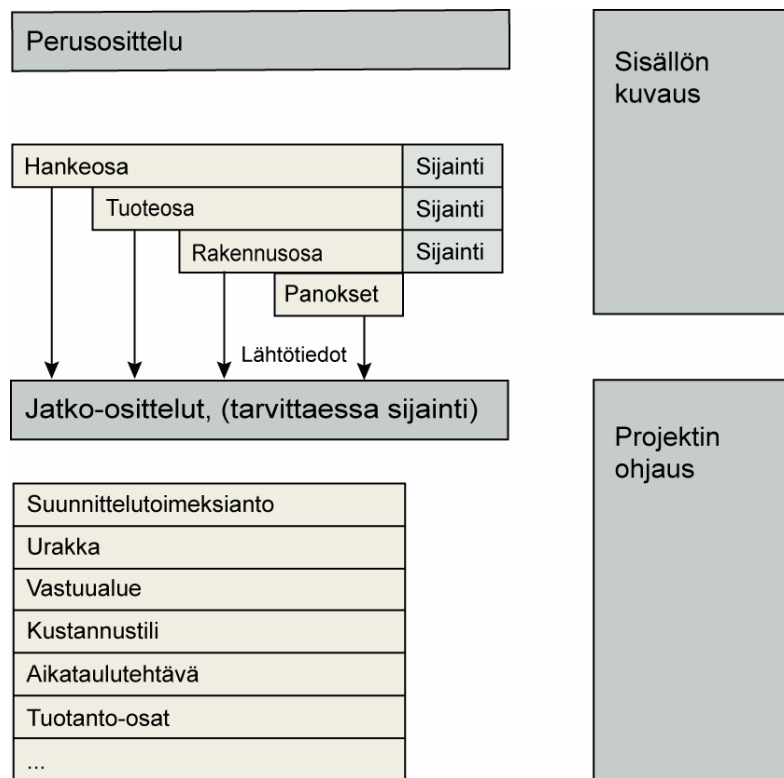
Perusosittelu

Hankeosa | Sijainti
Tuoteosa | Sijainti
Rakennusosa | Sijainti
Panokset

Lähtötiedot

Jatko-osittelut, (tarvittaessa sijainti)

Suunnittelutoimeksianto
Urakka
Vastuualue
Kustannustili
Aikataulutehtävä
Tuotanto-osat
...

Sisällön kuvaus

Projektin ohjaus